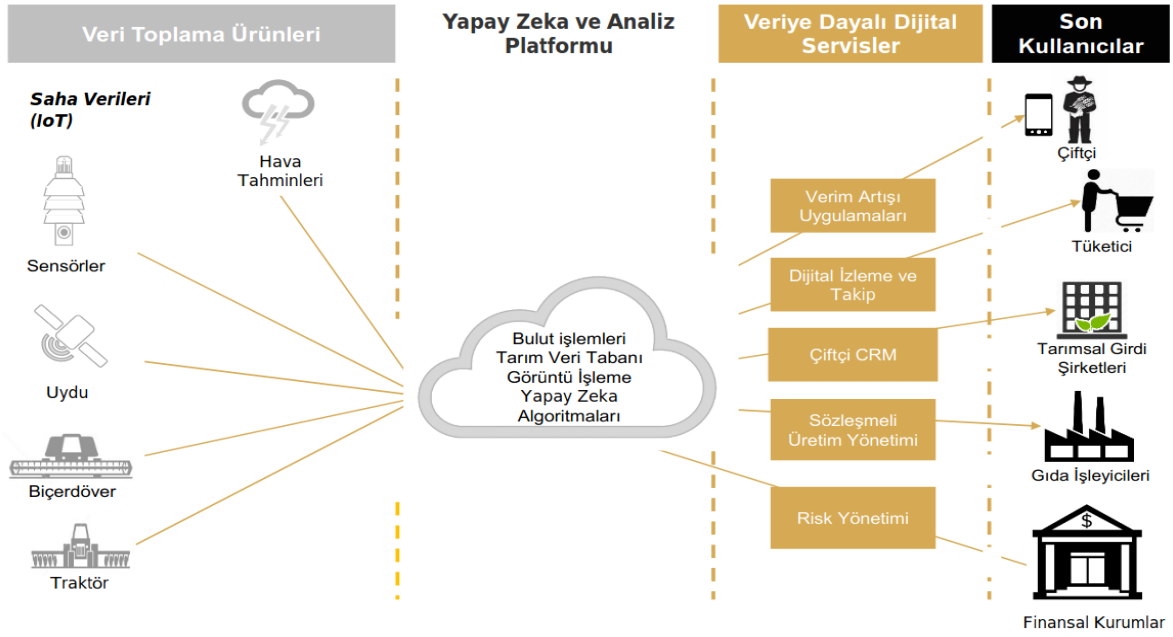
Veri Toplama Ürünleri

Yapay Zeka ve Analiz Platformu

Veriye Dayalı Dijital Servisler

Son Kullanıcılar

Saha Verileri (IoT)

Hava Tahminleri

Sensörler

Uydu

Biçerdöver

Traktör

Bulut işlemleri
Tarım Veri Tabanı
Görüntü İşleme
Yapay Zeka
Algoritmaları

Verim Artışı Uygulamaları

Dijital İzleme ve Takip

Çiftçi CRM

Sözleşmeli Üretim Yönetimi

Risk Yönetimi

Çiftçi

Tüketici

Tarımsal Girdi Şirketleri

Gıda İşleyicileri

$

Finansal Kurumlar